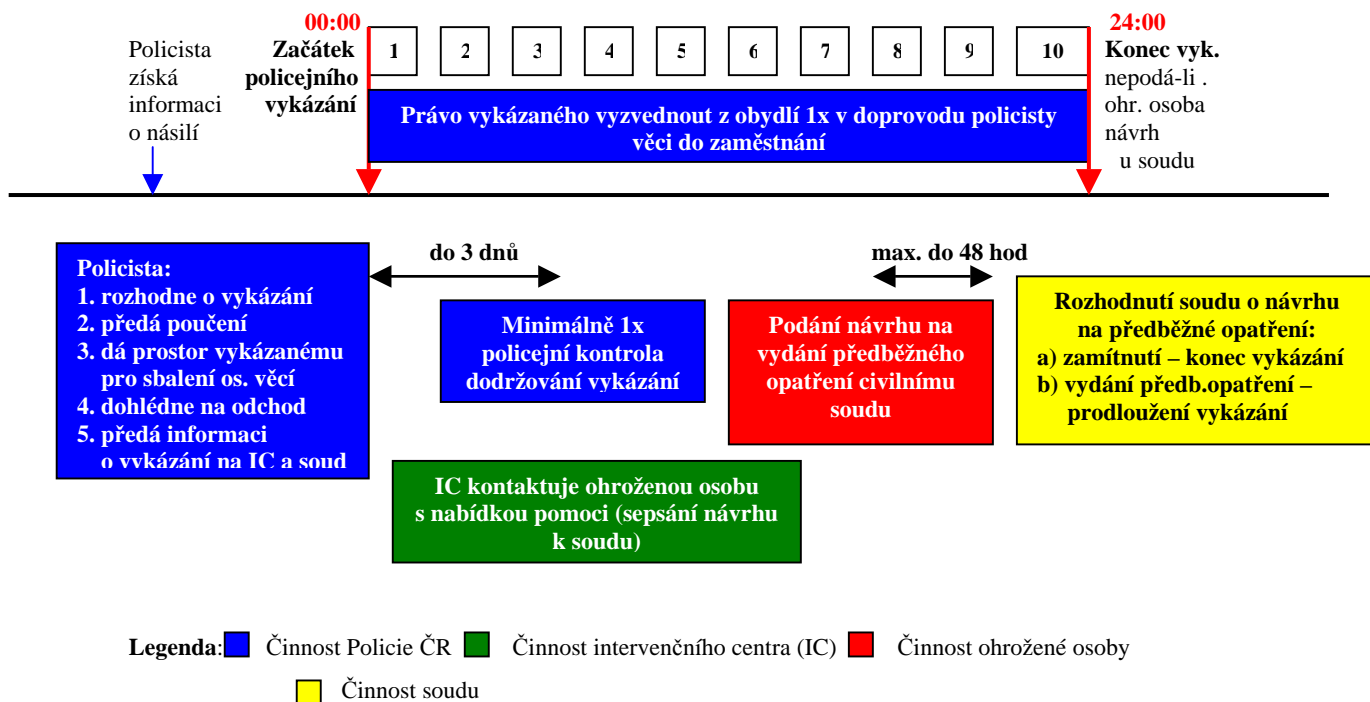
Policista získá informaci o násilí

00:00
Začátek policejního vykázání

1 2 3 4 5 6 7 8 9 10

24:00
Konec vyk. nepodá-li . ohr. osoba návrh u soudu

Právo vykázaného vyzvednout z obydlí 1x v doprovodu policisty věci do zaměstnání

Policista:
1. rozhodne o vykázání
2. předá poučení
3. dá prostor vykázanému pro sbalení os. věcí
4. dohlédne na odchod
5. předá informaci o vykázání na IC a soud

do 3 dnů

Minimálně 1x policejní kontrola dodržování vykázání

IC kontaktuje ohroženou osobu s nabídkou pomoci (sepsání návrhu k soudu)

max. do 48 hod

Podání návrhu na vydání předběžného opatření civilnímu soudu

Rozhodnutí soudu o návrhu na předběžné opatření:
a) zamítnutí – konec vykázání
b) vydání předb.opatření – prodloužení vykázání

Legenda: Činnost Policie ČR Činnost intervenčního centra (IC) Činnost ohrožené osoby

Činnost soudu